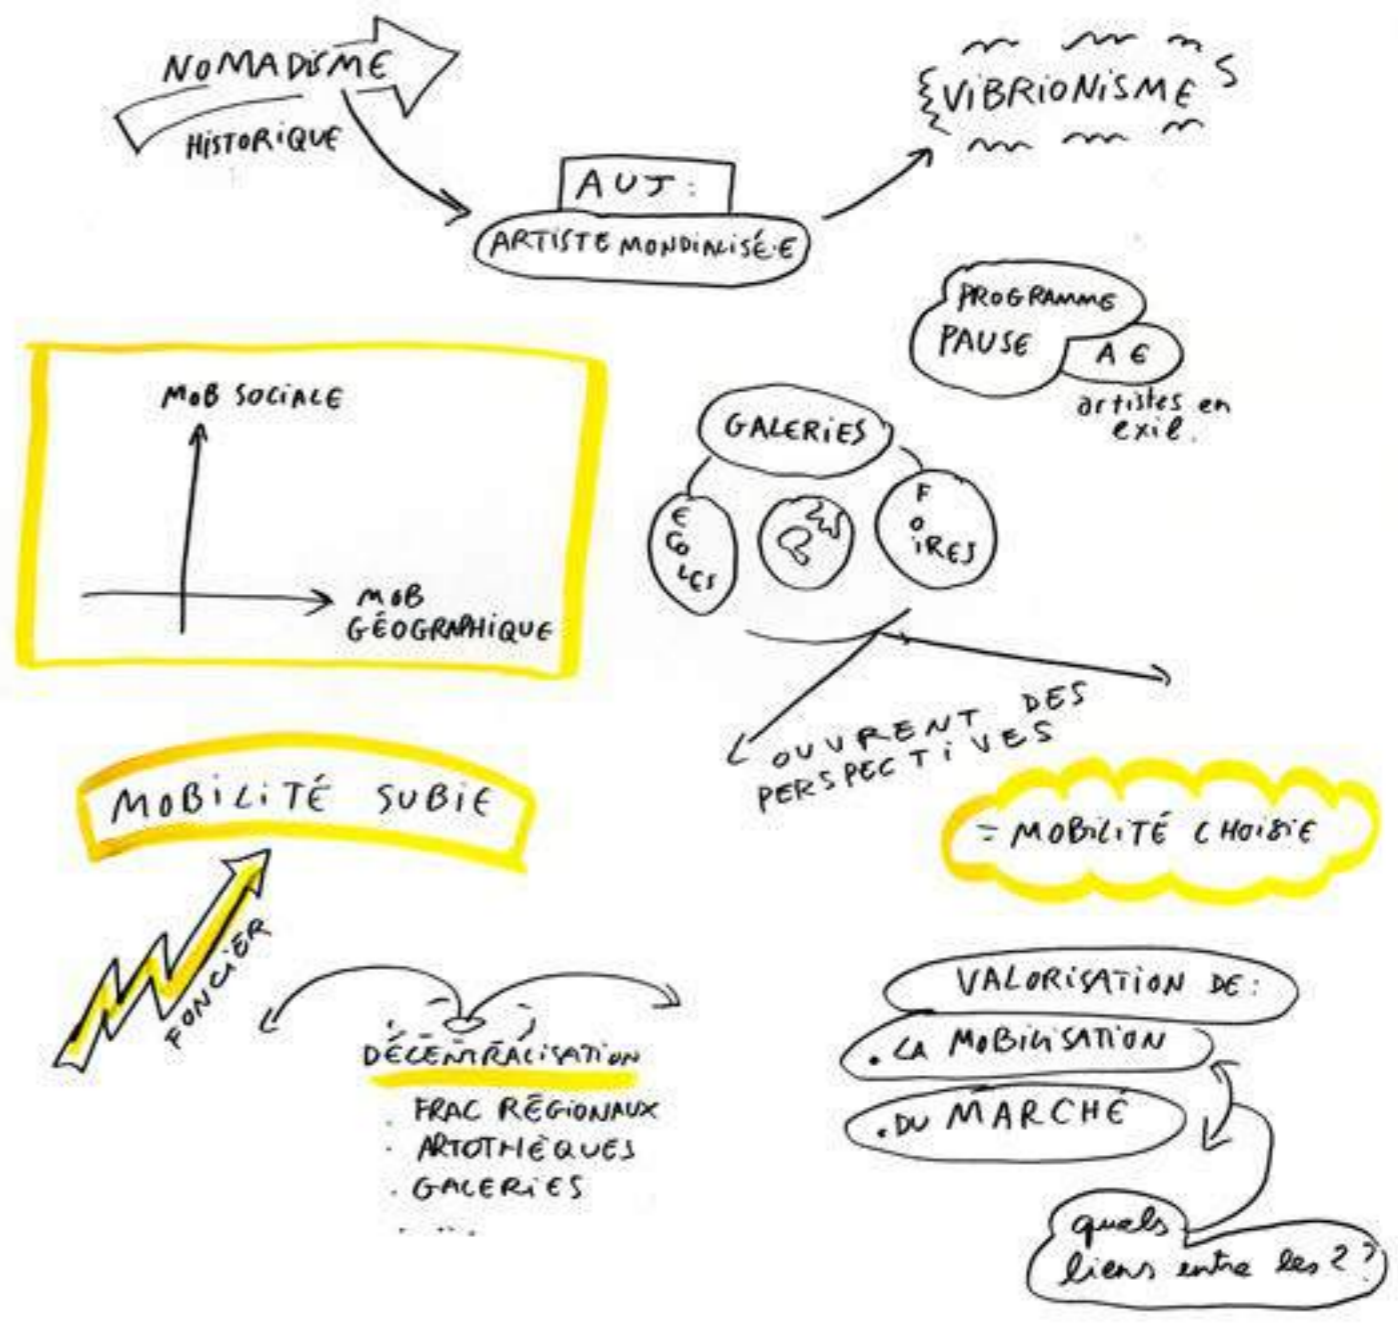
NOMADISME
HISTORIQUE

AUJ:
ARTISTE MONDIALISÉ·E

VIBRIONISME

PROGRAMME PAUSE
A E
artistes en exil.

MOB SOCIALE
MOB GÉOGRAPHIQUE

GALERIES
ÉCOLES
FOIRES

OUVRENT DES PERSPECTIVES

= MOBILITÉ CHOISIE

MOBILITÉ SUBIE

FONCIER

DÉCENTRALISATION
. FRAC RÉGIONAUX
. ARTOTHÈQUES
. GALERIES
. ...

VALORISATION DE:
. LA MOBILISATION
. DU MARCHÉ

quels liens entre les 2 ?